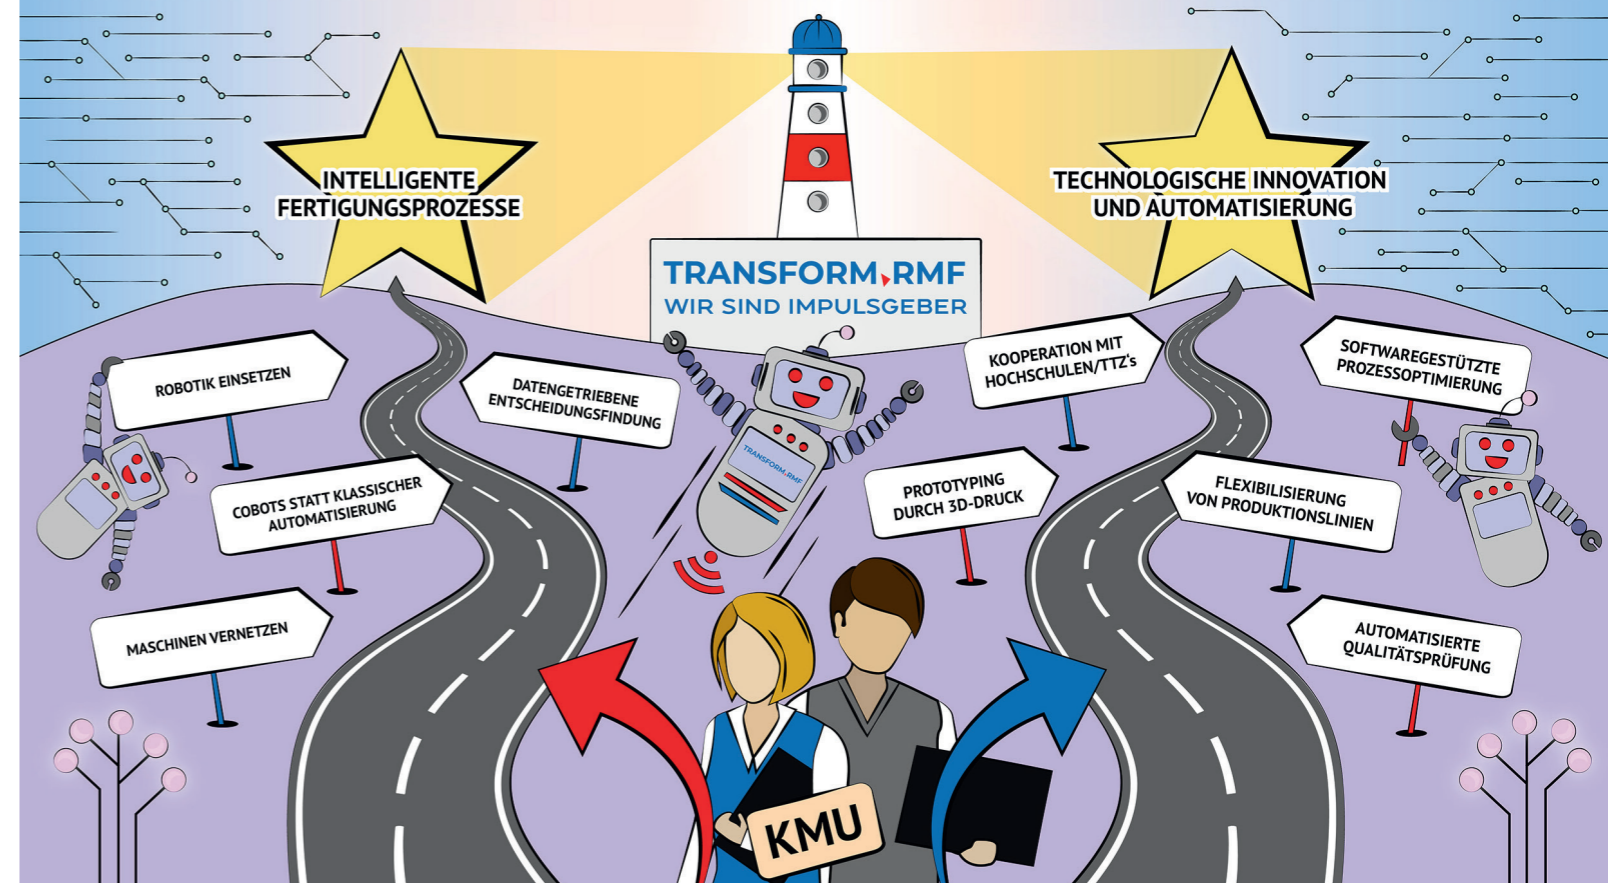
INTELLIGENTE FERTIGUNGSPROZESSE

TRANSFORM-RMF
WIR SIND IMPULSGEBER

TECHNOLOGISCHE INNOVATION UND AUTOMATISIERUNG

ROBOTIK EINSETZEN

DATENGETRIEBENE ENTSCHEIDUNGSFINDUNG

COBOTS STATT KLASSISCHER AUTOMATISIERUNG

MASCHINEN VERNETZEN

TRANSFORM-RMF

KOOPERATION MIT HOCHSCHULEN/TTZ's

PROTOTYPING DURCH 3D-DRUCK

SOFTWAREGESTÜTZTE PROZESSOPTIMIERUNG

FLEXIBILISIERUNG VON PRODUKTIONSLINIEN

AUTOMATISIERTE QUALITÄTSPRÜFUNG

KMU